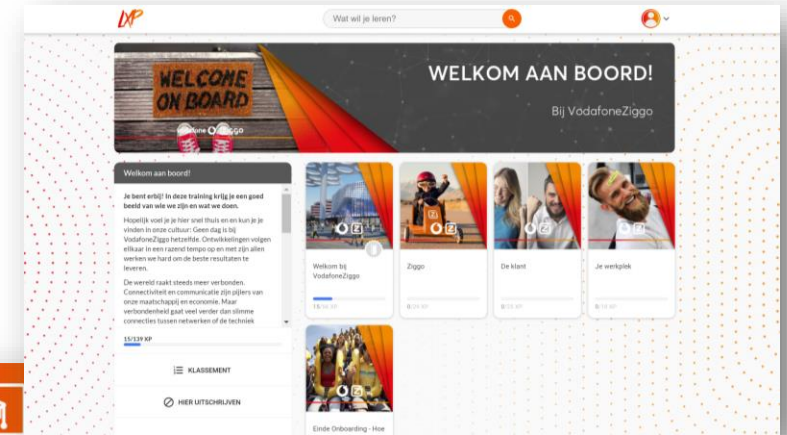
LXP

Wat wil je leren?

WELCOME ON BOARD

vodafone ZIGGO

WELKOM AAN BOORD!

Bij VodafoneZiggo

Welkom aan boord!

Je bent erbij! In deze training krijg je een goed beeld van wie we zijn en wat we doen.

Hopelijk voel je je hier snel thuis en en kun je je vinden in onze cultuur: Geen dag is bij VodafoneZiggo hetzelfde. Ontwikkelingen volgen elkaar in een razend tempo op en met zijn allen werken we hard om de beste resultaten te leveren.

De wereld raakt steeds meer verbonden. Connectiviteit en communicatie zijn pijlers van onze maatschappij en economie. Maar verbondenheid gaat veel verder dan slimme connecties tussen netwerken of de techniek

15/139 XP

KLASSEMENT

HIER UITSCHRIJVEN

Welkom bij VodafoneZiggo

15/36 XP

Ziggo

0/28 XP

De klant

0/25 XP

Je werkplek

0/18 XP

Einde Onboarding - Hoe